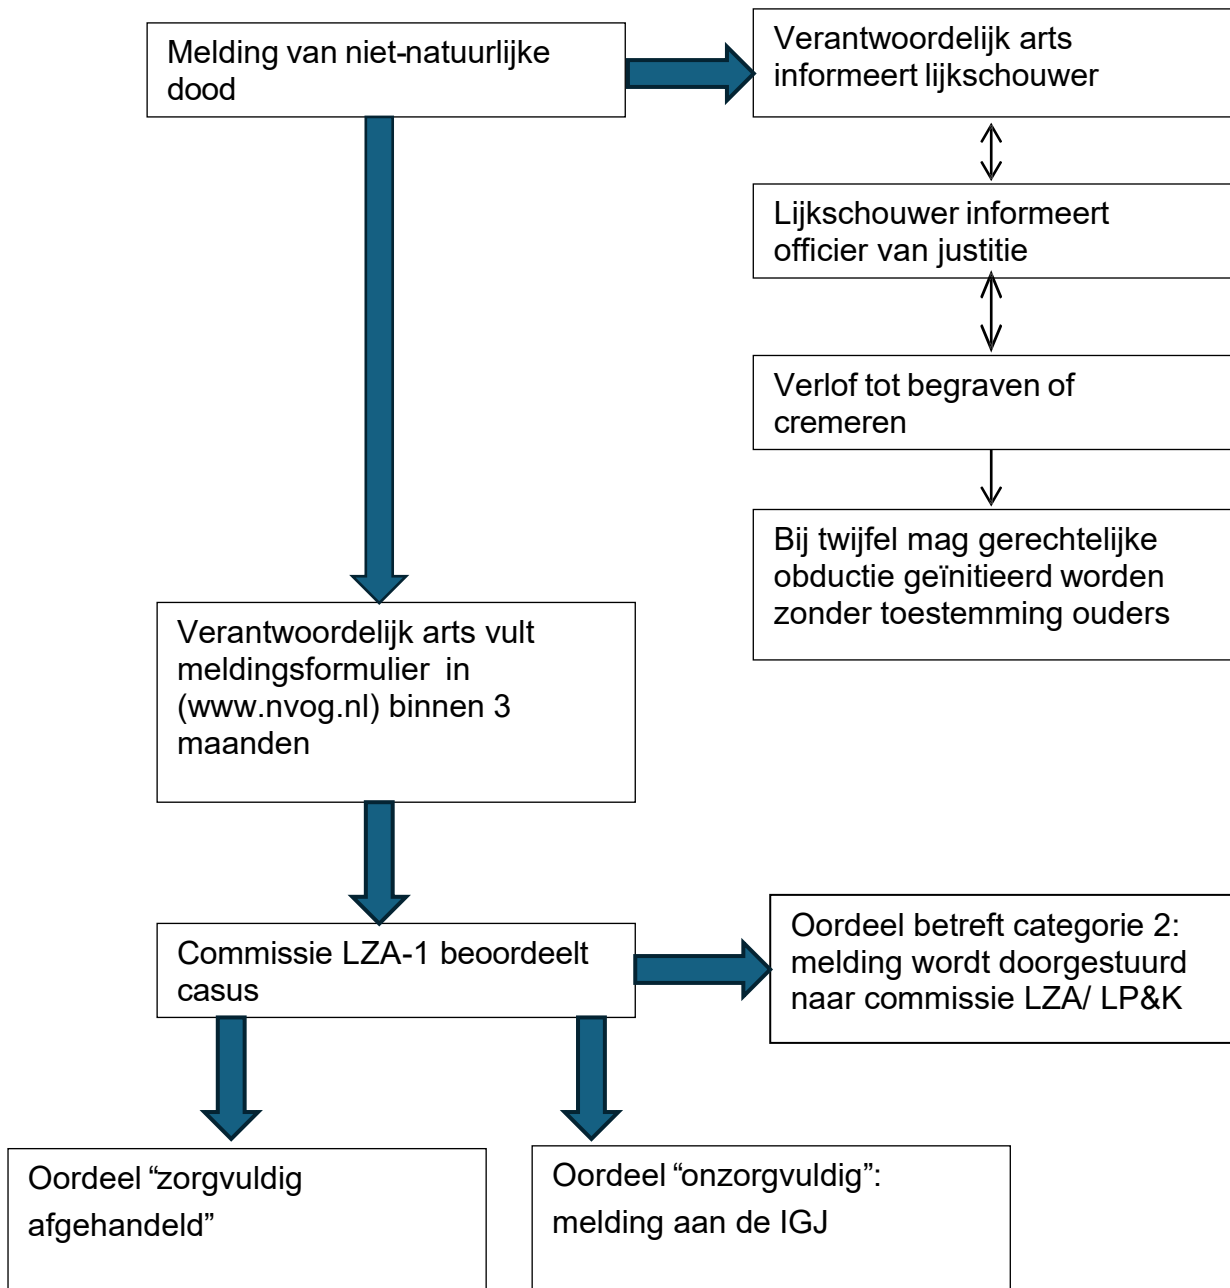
Melding van niet-natuurlijke dood

Verantwoordelijk arts informeert lijkschouwer

Lijkschouwer informeert officier van justitie

Verlof tot begraven of cremeren

Bij twijfel mag gerechtelijke obductie geïnitieerd worden zonder toestemming ouders

Verantwoordelijk arts vult meldingsformulier in (www.nvog.nl) binnen 3 maanden

Commissie LZA-1 beoordeelt casus

Oordeel betreft categorie 2: melding wordt doorgestuurd naar commissie LZA/ LP&K

Oordeel “zorgvuldig afgehandeld”

Oordeel “onzorgvuldig”: melding aan de IGJ